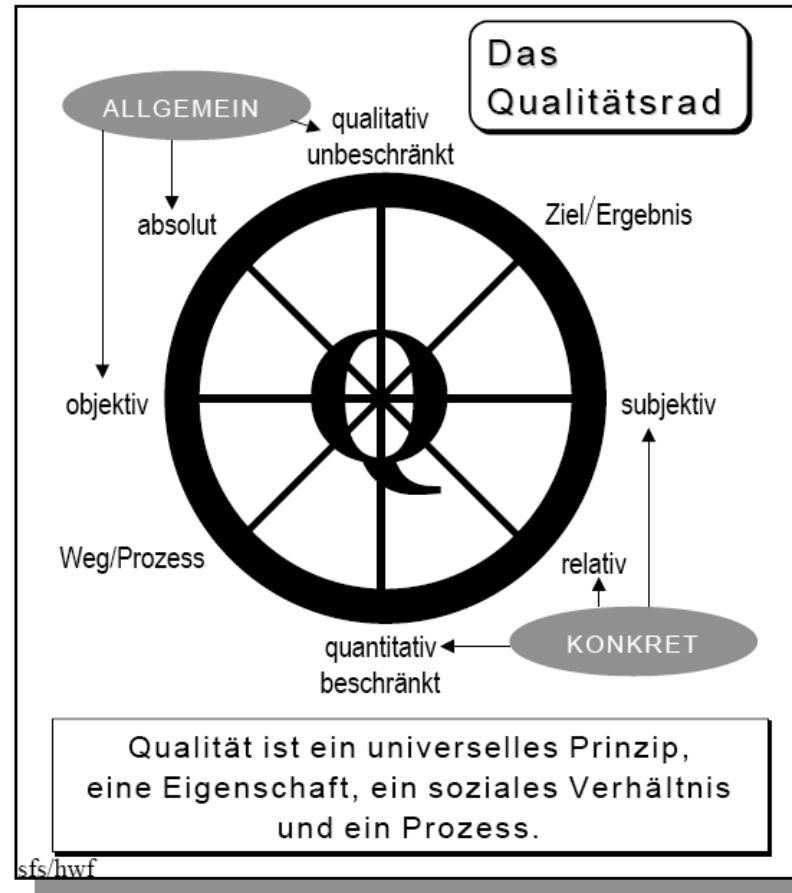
Das Qualitätsrad

ALLGEMEIN

qualitativ unbeschränkt

absolut

Ziel/Ergebnis

Q

objektiv

subjektiv

Weg/Prozess

relativ

quantitativ beschränkt

KONKRET

Qualität ist ein universelles Prinzip, eine Eigenschaft, ein soziales Verhältnis und ein Prozess.

sfs/hwf